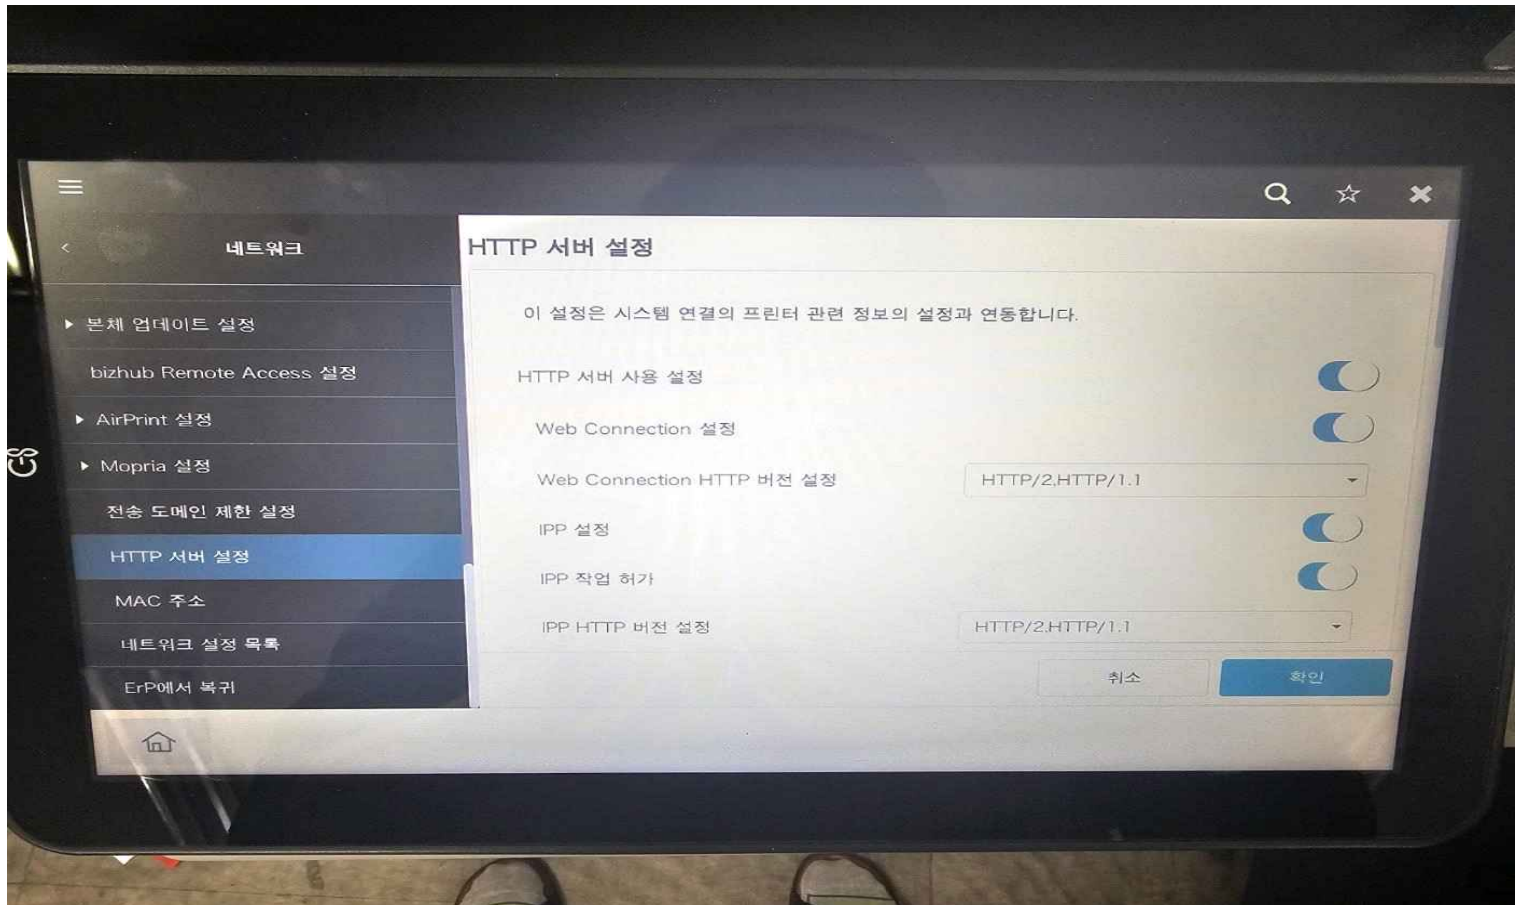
네트워크

▸ 본체 업데이트 설정

bizhub Remote Access 설정

▸ AirPrint 설정

▸ Mopria 설정

전송 도메인 제한 설정

HTTP 서버 설정

MAC 주소

네트워크 설정 목록

ErP에서 복귀

HTTP 서버 설정

이 설정은 시스템 연결의 프린터 관련 정보의 설정과 연동합니다.

HTTP 서버 사용 설정

Web Connection 설정

Web Connection HTTP 버전 설정 HTTP/2,HTTP/1.1

IPP 설정

IPP 작업 허가

IPP HTTP 버전 설정 HTTP/2,HTTP/1.1

취소

확인